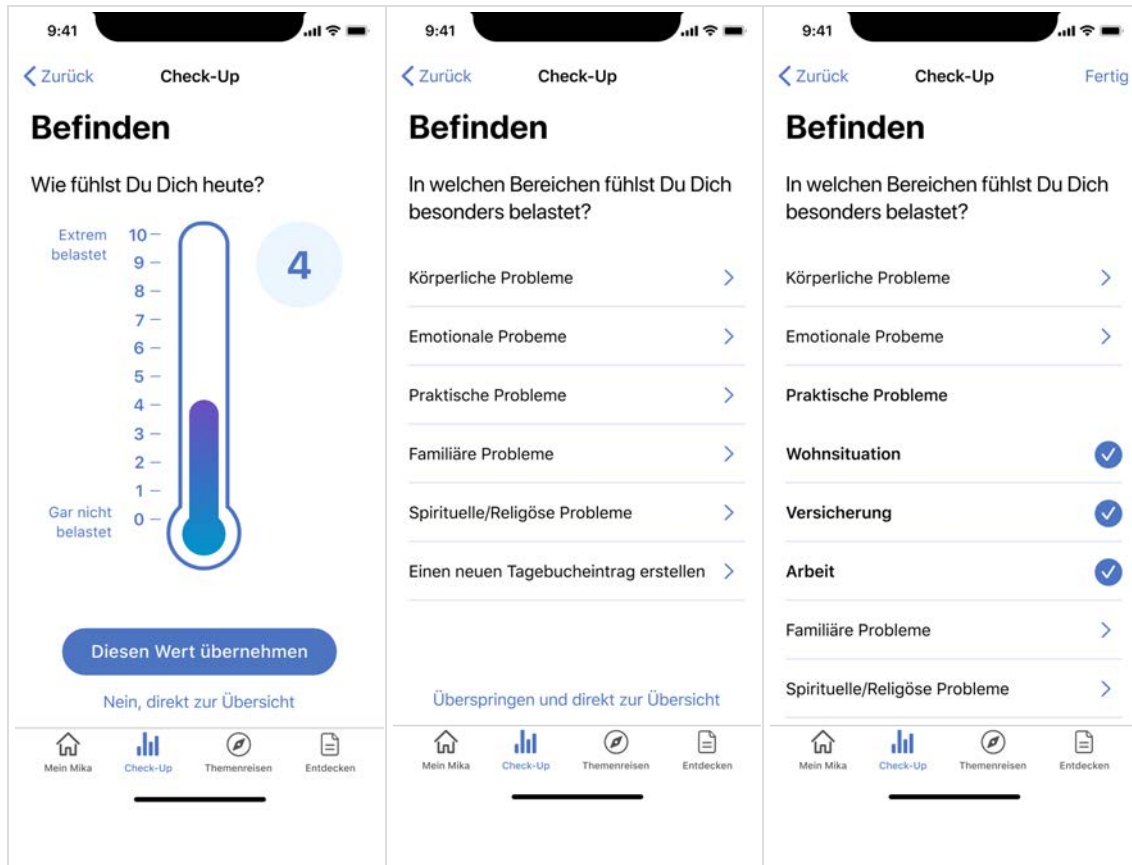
9:41

< Zurück Check-Up

Befinden

Wie fühlst Du Dich heute?

Extrem belastet

10 –
9 –
8 –
7 –
6 –
5 –
4 –
3 –
2 –
1 –
0 –

Gar nicht belastet

4

Diesen Wert übernehmen

Nein, direkt zur Übersicht

Mein Mika Check-Up Themenreisen Entdecken

9:41

< Zurück Check-Up

Befinden

In welchen Bereichen fühlst Du Dich besonders belastet?

Körperliche Probleme >

Emotionale Probeme >

Praktische Probleme >

Familiäre Probleme >

Spirituelle/Religöse Probleme >

Einen neuen Tagebucheintrag erstellen >

Überspringen und direkt zur Übersicht

Mein Mika Check-Up Themenreisen Entdecken

9:41

< Zurück Check-Up Fertig

Befinden

In welchen Bereichen fühlst Du Dich besonders belastet?

Körperliche Probleme >

Emotionale Probeme >

Praktische Probleme

Wohnsituation

Versicherung

Arbeit

Familiäre Probleme >

Spirituelle/Religöse Probleme >

Mein Mika Check-Up Themenreisen Entdecken